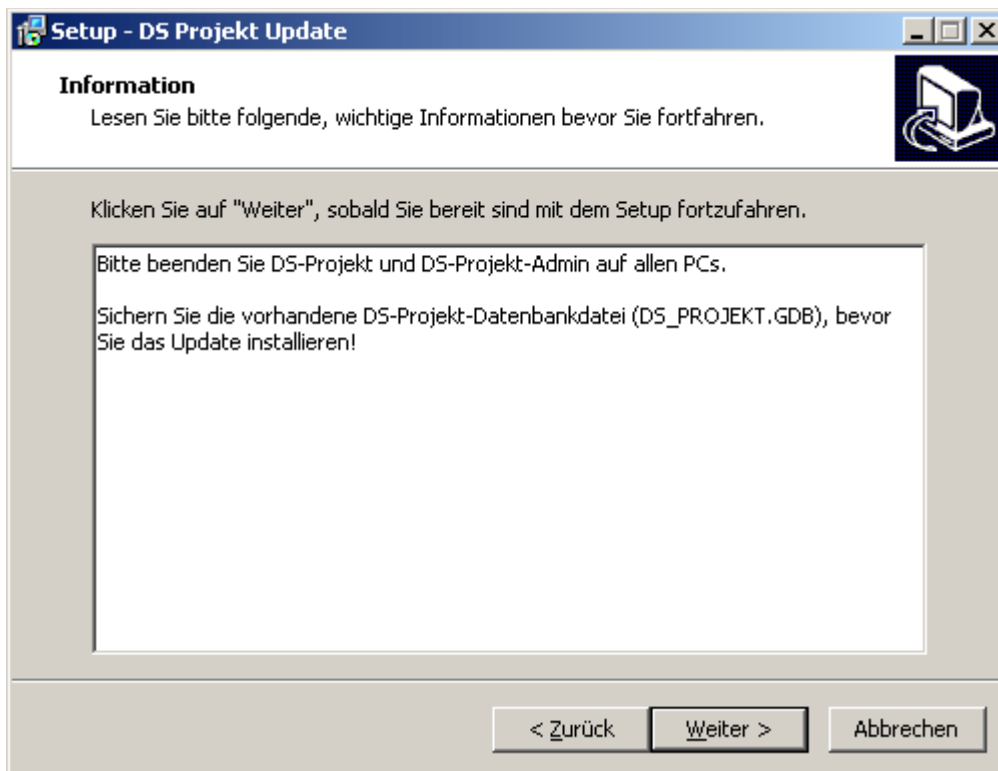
Setup - DS Projekt Update

Information
Lesen Sie bitte folgende, wichtige Informationen bevor Sie fortfahren.

Klicken Sie auf "Weiter", sobald Sie bereit sind mit dem Setup fortzufahren.

Bitte beenden Sie DS-Projekt und DS-Projekt-Admin auf allen PCs.

Sichern Sie die vorhandene DS-Projekt-Datenbankdatei (DS_PROJEKT.GDB), bevor Sie das Update installieren!

< Zurück | Weiter > | Abbrechen